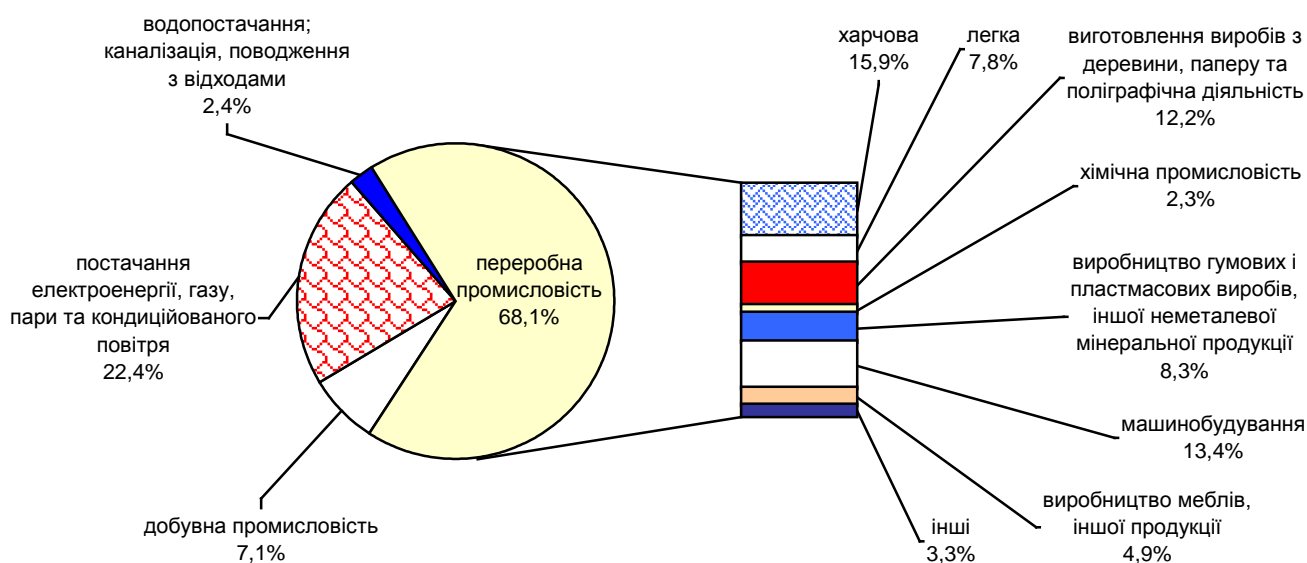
водопостачання; каналізація, поводження з відходами
2,4%

постачання електроенергії, газу, пари та кондиційованого повітря
22,4%

переробна промисловість
68,1%

добувна промисловість
7,1%

харчова
15,9%

легка
7,8%

виготовлення виробів з деревини, паперу та поліграфічна діяльність
12,2%

хімічна промисловість
2,3%

виробництво гумових і пластмасових виробів, іншої неметалевої мінеральної продукції
8,3%

машинобудування
13,4%

виробництво меблів, іншої продукції
4,9%

інші
3,3%